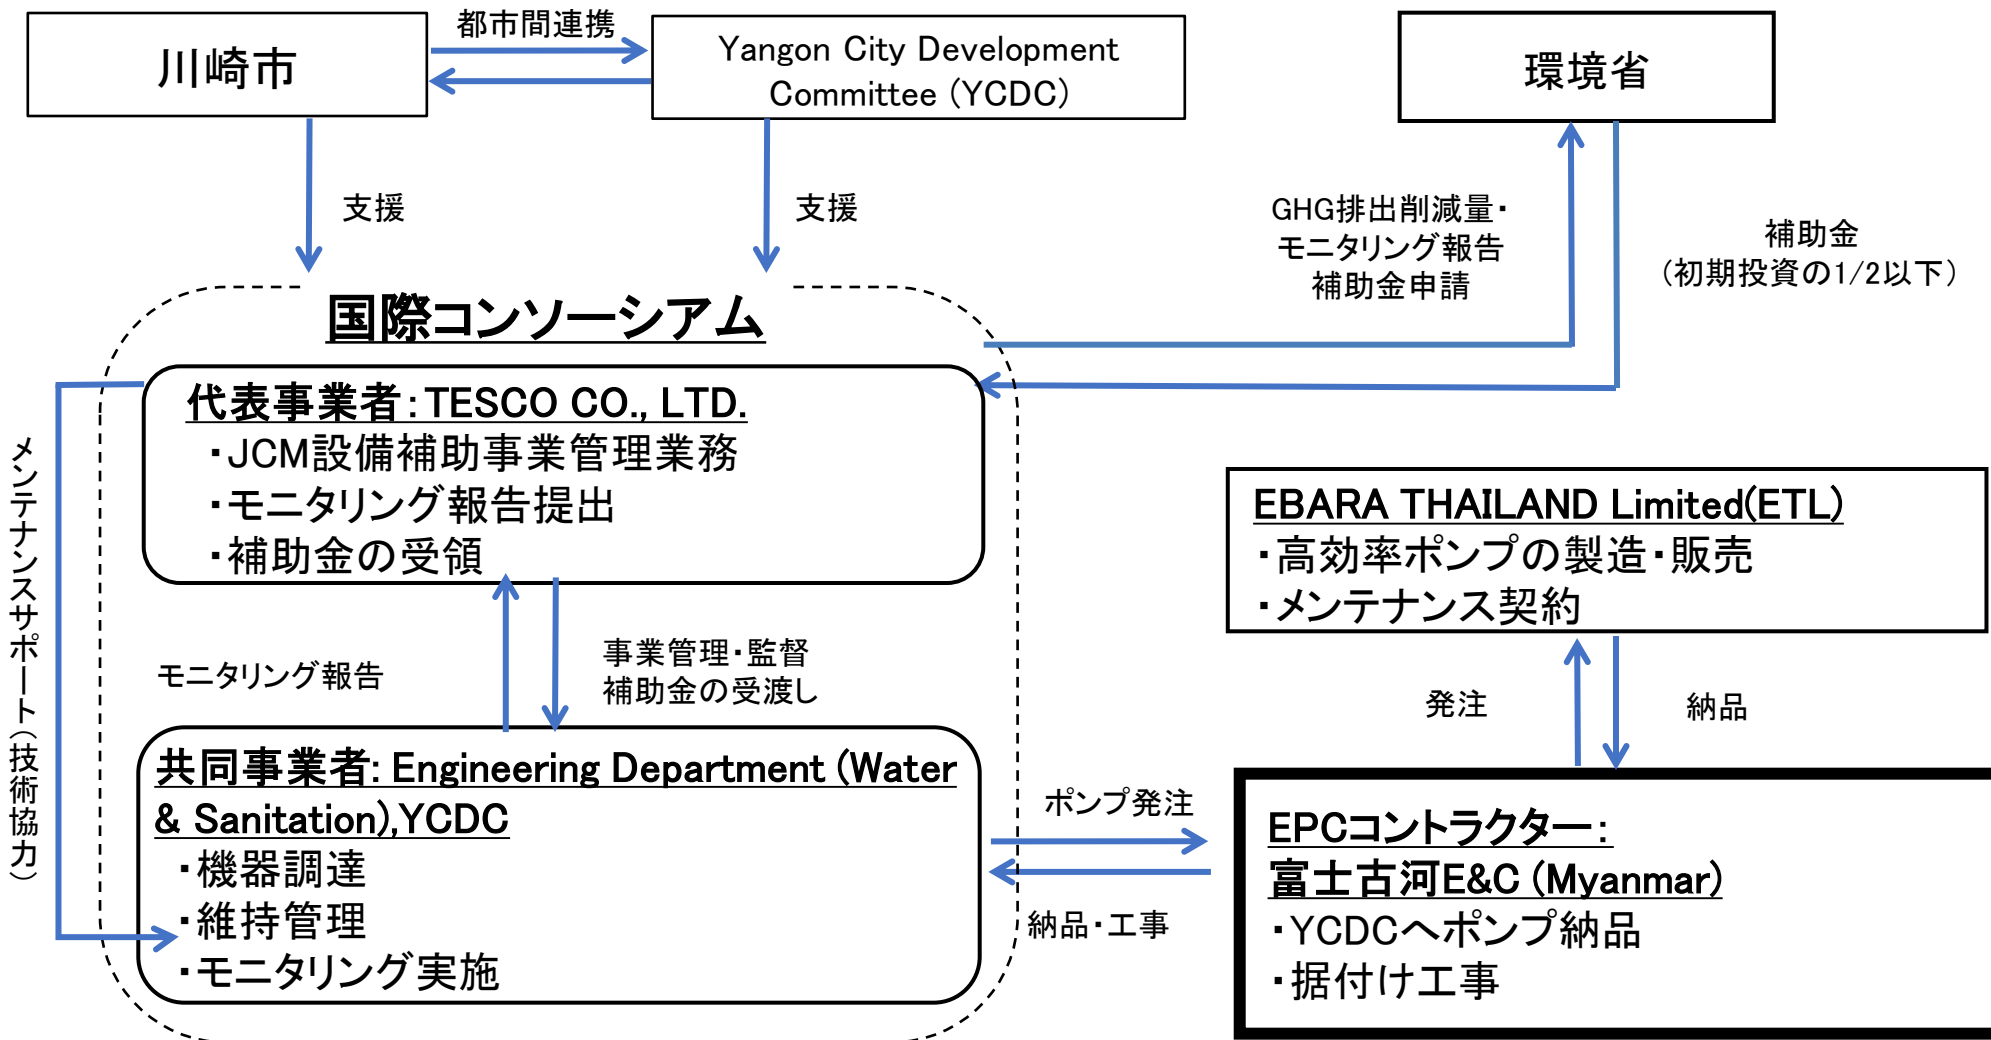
川崎市

都市間連携

Yangon City Development Committee (YCDC)

環境省

支援

支援

GHG排出削減量・モニタリング報告
補助金申請

補助金
(初期投資の1/2以下)

国際コンソーシアム

代表事業者:TESCO CO., LTD.
・JCM設備補助事業管理業務
・モニタリング報告提出
・補助金の受領

メンテナンスサポート(技術協力)

モニタリング報告

事業管理・監督
補助金の受渡し

共同事業者: Engineering Department (Water & Sanitation),YCDC
・機器調達
・維持管理
・モニタリング実施

EBARA THAILAND Limited(ETL)
・高効率ポンプの製造・販売
・メンテナンス契約

発注

納品

ポンプ発注

納品・工事

EPCコントラクター:
富士古河E&C (Myanmar)
・YCDCへポンプ納品
・据付け工事